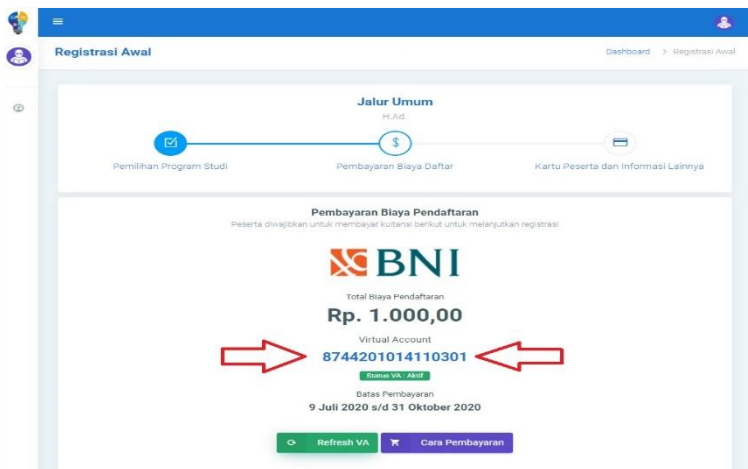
Registrasi Awal

Dashboard > Registrasi Awal

Jalur Umum

H.Ad.

Pemilihan Program Studi

Pembayaran Biaya Daftar

Kartu Peserta dan Informasi Lainnya

Pembayaran Biaya Pendaftaran

Peserta diwajibkan untuk membayar kuitansi berikut untuk melanjutkan registrasi

BNI

Total Biaya Pendaftaran

Rp. 1.000,00

Virtual Account

8744201014110301

Status VA : Aktif

Batas Pembayaran

9 Juli 2020 s/d 31 Oktober 2020

Refresh VA

Cara Pembayaran